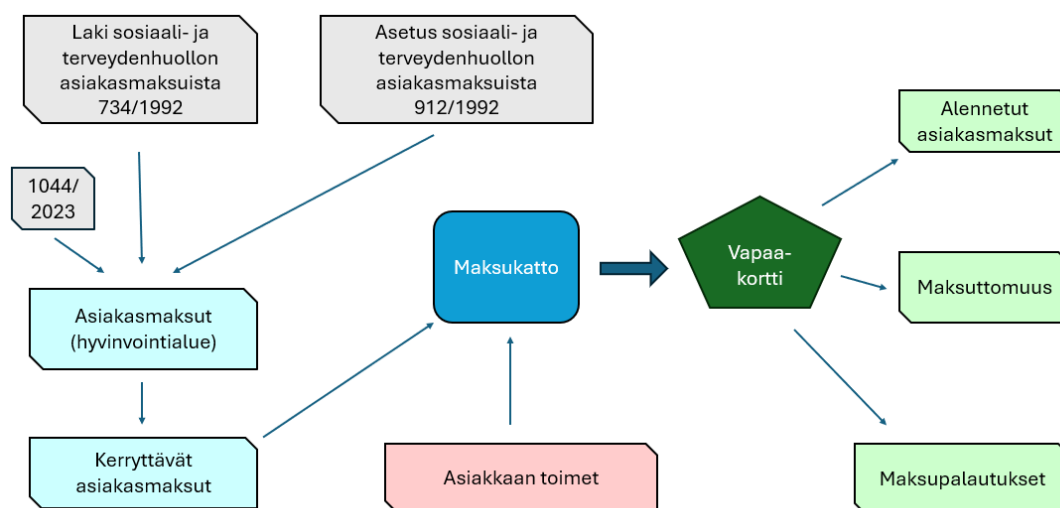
Laki sosiaali- ja terveydenhuollon asiakasmaksuista 734/1992

Asetus sosiaali- ja terveydenhuollon asiakasmaksuista 912/1992

1044/
2023

Asiakasmaksut (hyvinvointialue)

Kerryttävät asiakasmaksut

Maksukatto

Asiakkaan toimet

Vapaa-kortti

Alennetut asiakasmaksut

Maksuttomuus

Maksupalautukset